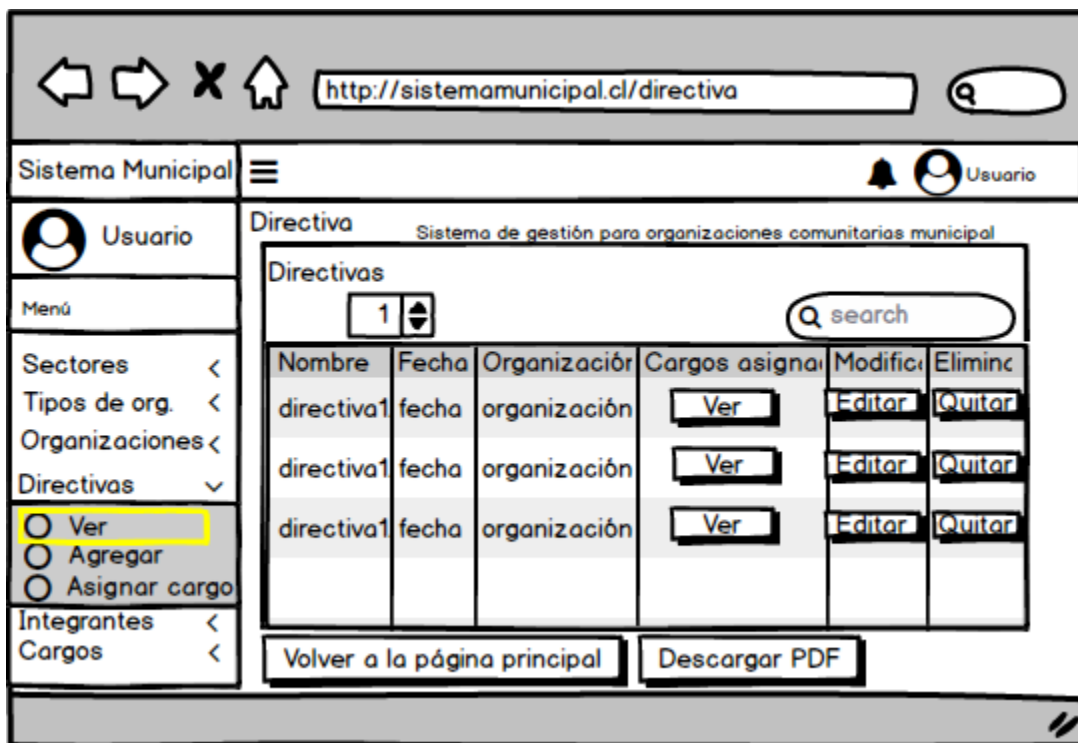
http://sistemamunicipal.cl/directiva

Sistema Municipal

Usuario

Usuario

Menú

Sectores <
Tipos de org. <
Organizaciones <
Directivas ∨
Ver
Agregar
Asignar cargo
Integrantes <
Cargos <

Directiva

Sistema de gestión para organizaciones comunitarias municipal

Directivas

1

search

| Nombre | Fecha | Organizaciór | Cargos asigna | Modific | Elimina |
|---|---|---|---|---|---|
| directiva1 | fecha | organización | Ver | Editar | Quitar |
| directiva1 | fecha | organización | Ver | Editar | Quitar |
| directiva1 | fecha | organización | Ver | Editar | Quitar |

Volver a la página principal

Descargar PDF